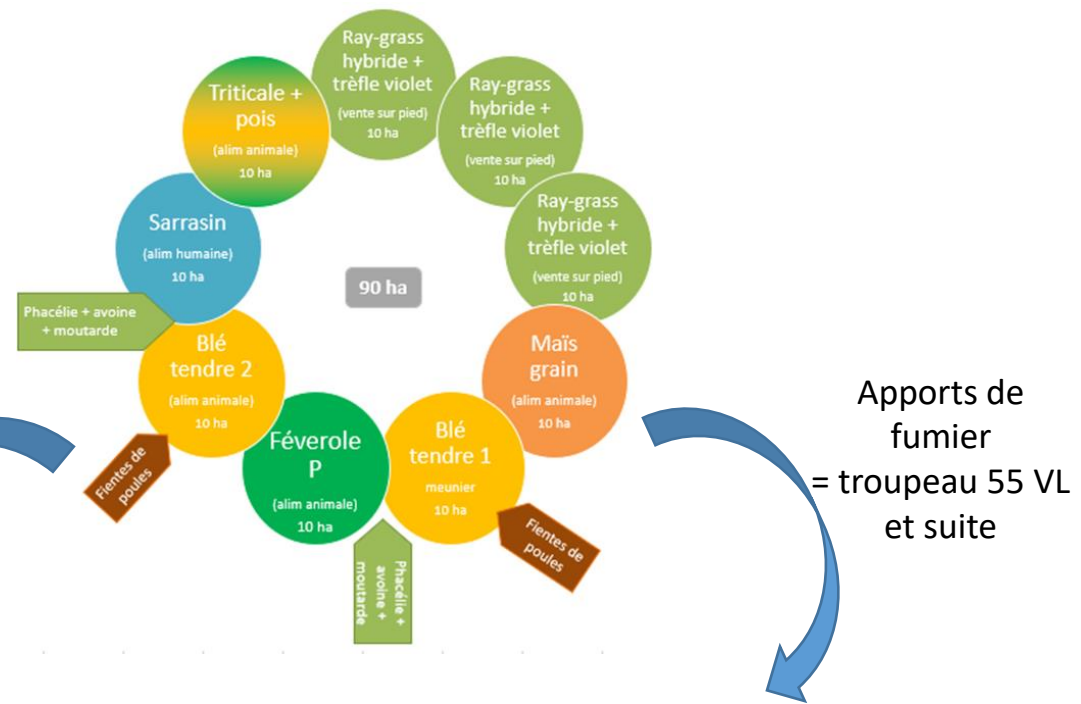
Ray-grass hybride + trèfle violet
(vente sur pied)
10 ha

Ray-grass hybride + trèfle violet
(vente sur pied)
10 ha

Ray-grass hybride + trèfle violet
(vente sur pied)
10 ha

Maïs grain
(alim animale)
10 ha

Blé tendre 1
meunier
10 ha

Féverole P
(alim animale)
10 ha

Blé tendre 2
(alim animale)
10 ha

Sarrasin
(alim humaine)
10 ha

Triticale + pois
(alim animale)
10 ha

90 ha

Phacélie + avoine + moutarde

Fientes de poules

Phacélie + avoine + moutarde

Fientes de poules

Apports de fumier = troupeau 55 VL et suite